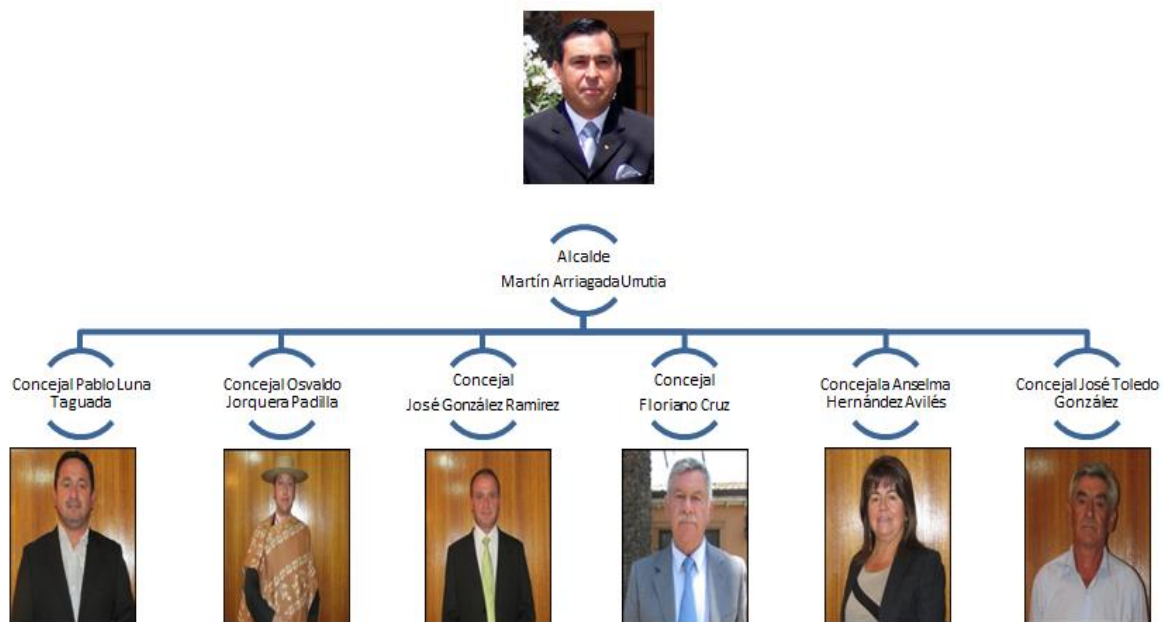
Alcalde
Martín Arriagada Urrutia

Concejal Pablo Luna Taguada

Concejal Osvaldo Jorquera Padilla

Concejal
José González Ramirez

Concejal
Floriano Cruz

Concejala Anselma Hernández Avilés

Concejal José Toledo González